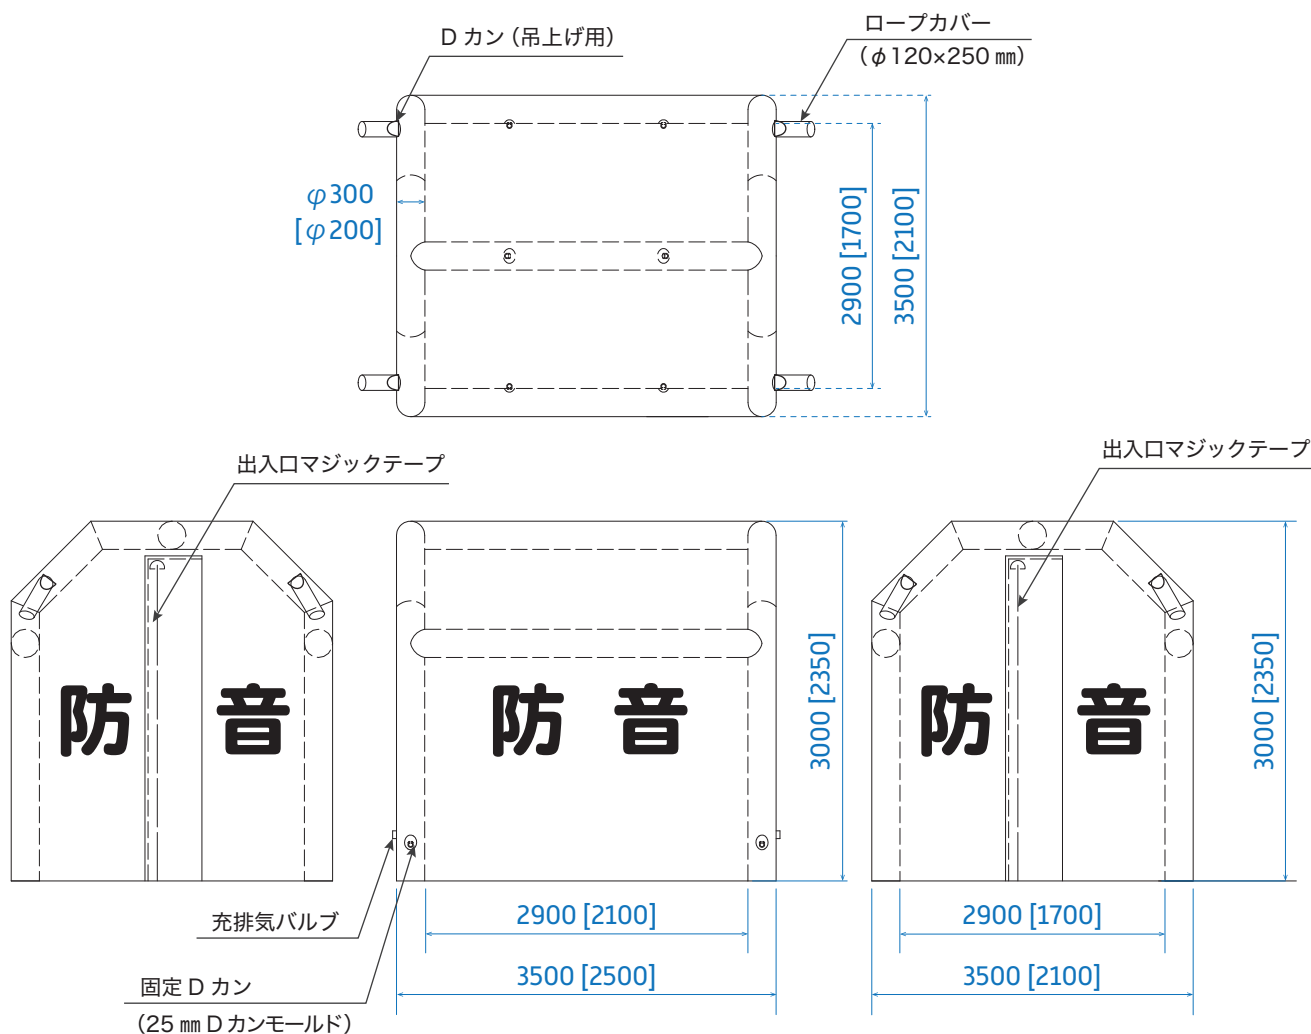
D カン（吊上げ用）

ロープカバー
（φ120×250 ㎜）

φ300
[φ200]

2900 [1700]

3500 [2100]

出入口マジックテープ

出入口マジックテープ

防 音

防 音

防 音

3000 [2350]

3000 [2350]

充排気バルブ

固定 D カン
（25 ㎜ D カンモールド）

2900 [2100]

3500 [2500]

2900 [1700]

3500 [2100]